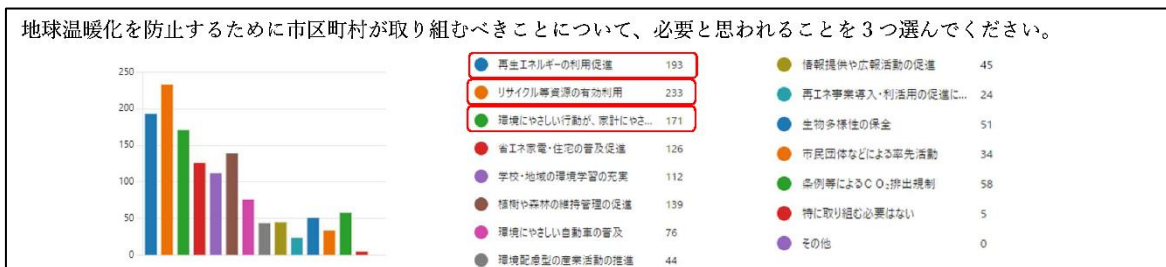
地球温暖化を防止するために市区町村が取り組むべきことについて、必要と思われることを３つ選んでください。

250
200
150
100
50
0

| | |
|---|---|
| 再生エネルギーの利用促進 | 193 |
| リサイクル等資源の有効利用 | 233 |
| 環境にやさしい行動が、家計にやさ... | 171 |
| 省エネ家電・住宅の普及促進 | 126 |
| 学校・地域の環境学習の充実 | 112 |
| 植樹や森林の維持管理の促進 | 139 |
| 環境にやさしい自動車の普及 | 76 |
| 環境配慮型の産業活動の推進 | 44 |
| 情報提供や広報活動の促進 | 45 |
| 再エネ事業導入・利活用の促進に... | 24 |
| 生物多様性の保全 | 51 |
| 市民団体などによる率先活動 | 34 |
| 条例等によるＣＯ$_2$排出規制 | 58 |
| 特に取り組む必要はない | 5 |
| その他 | 0 |